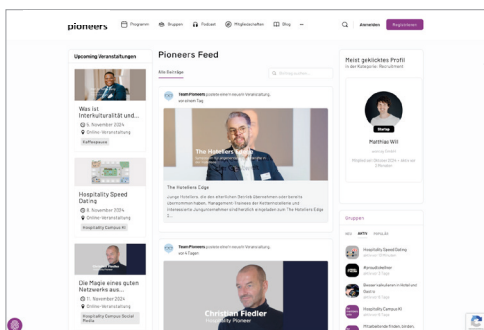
pioneers Programm Gruppen Podcast Mitgliedschaften Blog ··· Anmelden Registrieren

Upcoming Veranstaltungen

Was ist Interkulturalität und...
5. November 2024
Online-Veranstaltung
Kaffeepause

Hospitality Speed Dating
8. November 2024
Online-Veranstaltung
Hospitality Campus KI

Die Magie eines guten Netzwerks aus...
11. November 2024
Online-Veranstaltung
Hospitality Campus Social Media

Pioneers Feed

Alle Beiträge

Team Pioneers postete einen neuen Veranstaltung, vor einem Tag

The Hoteliers Edge

The Hoteliers Edge

Junge Hoteliers, die den ehrlichen Zeichen übernehmen und Konkrete Unternehmensideen... Management-Trainees der Kettenhotellerie und interessierte Jungunternehmer erleben...

Team Pioneers postete einen neuen Veranstaltung, vor 4 Tagen

Christian Fiedler
Hospitality Pioneer

Meist gekicktes Profil
in der Kategorie: Recruitment

Startup
Matthias Will

Gruppen

Hospitality Speed Dating
#proudtodeliver
Besser verkaufen im Hotel und Gastro
Hospitality Campus KI
Mitarbeitende finden, binden, ...